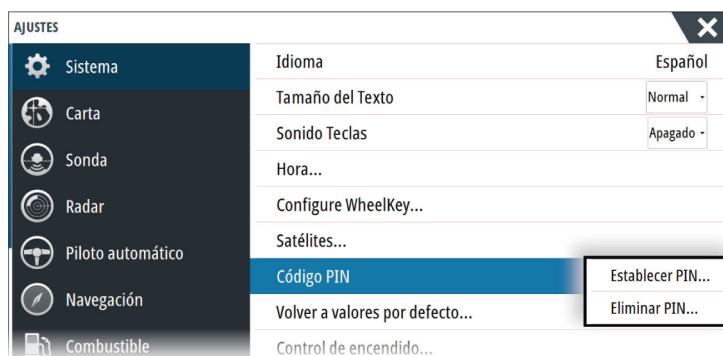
AJUSTES

Sistema
Carta
Sonda
Radar
Piloto automático
Navegación
Combustible

| | |
|---|---|
| Idioma | Español |
| Tamaño del Texto | Normal |
| Sonido Teclas | Apagado |
| Hora... | |
| Configure WheelKey... | |
| Satélites... | |
| Código PIN | |
| Volver a valores por defecto... | |
| Control de encendido... | |

Establecer PIN...
Eliminar PIN...